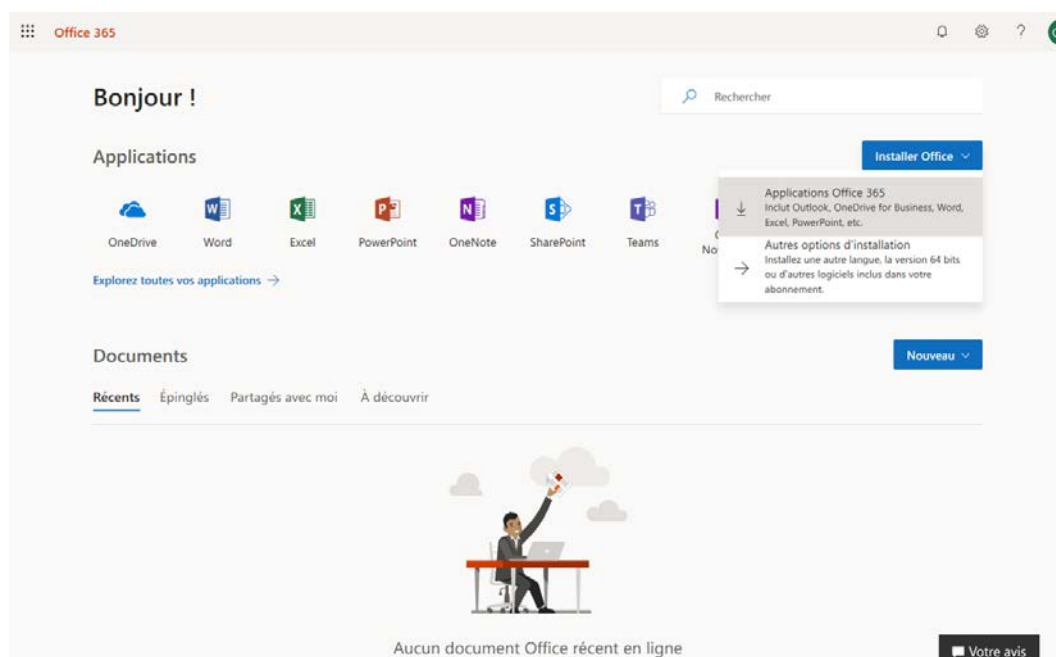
Office 365

Bonjour !

Rechercher

Applications

Installer Office

OneDrive Word Excel PowerPoint OneNote SharePoint Teams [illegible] No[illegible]

Applications Office 365
Inclut Outlook, OneDrive for Business, Word, Excel, PowerPoint, etc.

Autres options d'installation
Installez une autre langue, la version 64 bits ou d'autres logiciels inclus dans votre abonnement.

Explorez toutes vos applications →

Documents

Nouveau

Récents Épinglés Partagés avec moi À découvrir

Aucun document Office récent en ligne

Votre avis